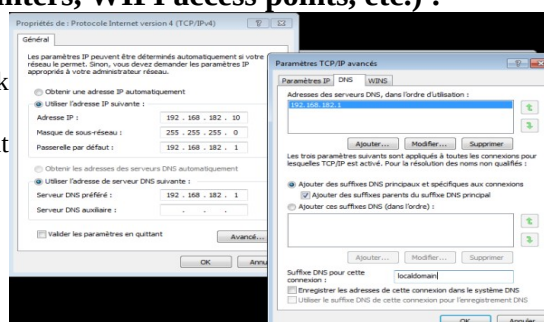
nters, WIFI access points, etc.) :

Propriétés de : Protocole Internet version 4 (TCP/IPv4)

Général

Les paramètres IP peuvent être déterminés automatiquement si votre réseau le permet. Sinon, vous devez demander les paramètres IP appropriés à votre administrateur réseau.

Obtenir une adresse IP automatiquement

Utiliser l'adresse IP suivante :

Adresse IP : 192 . 168 . 182 . 10

Masque de sous-réseau : 255 . 255 . 255 . 0

Passerelle par défaut : 192 . 168 . 182 . 1

Obtenir les adresses des serveurs DNS automatiquement

Utiliser l'adresse de serveur DNS suivante :

Serveur DNS préféré : 192 . 168 . 182 . 1

Serveur DNS auxiliaire : . . .

Valider les paramètres en quittant

Avancé...

OK

Annu

Paramètres TCP/IP avancés

Paramètres IP DNS WINS

Adresses des serveurs DNS, dans l'ordre d'utilisation :

192.168.182.1

Ajouter... Modifier... Supprimer

Les trois paramètres suivants sont appliqués à toutes les connexions pour lesquelles TCP/IP est activé. Pour la résolution des noms non qualifiés :

Ajouter des suffixes DNS principaux et spécifiques aux connexions

Ajouter des suffixes parents du suffixe DNS principal

Ajouter ces suffixes DNS (dans l'ordre) :

Ajouter... Modifier... Supprimer

Suffixe DNS pour cette connexion : localdomain

Enregistrer les adresses de cette connexion dans le système DNS

Utiliser le suffixe DNS de cette connexion pour l'enregistrement DNS

OK Annuler